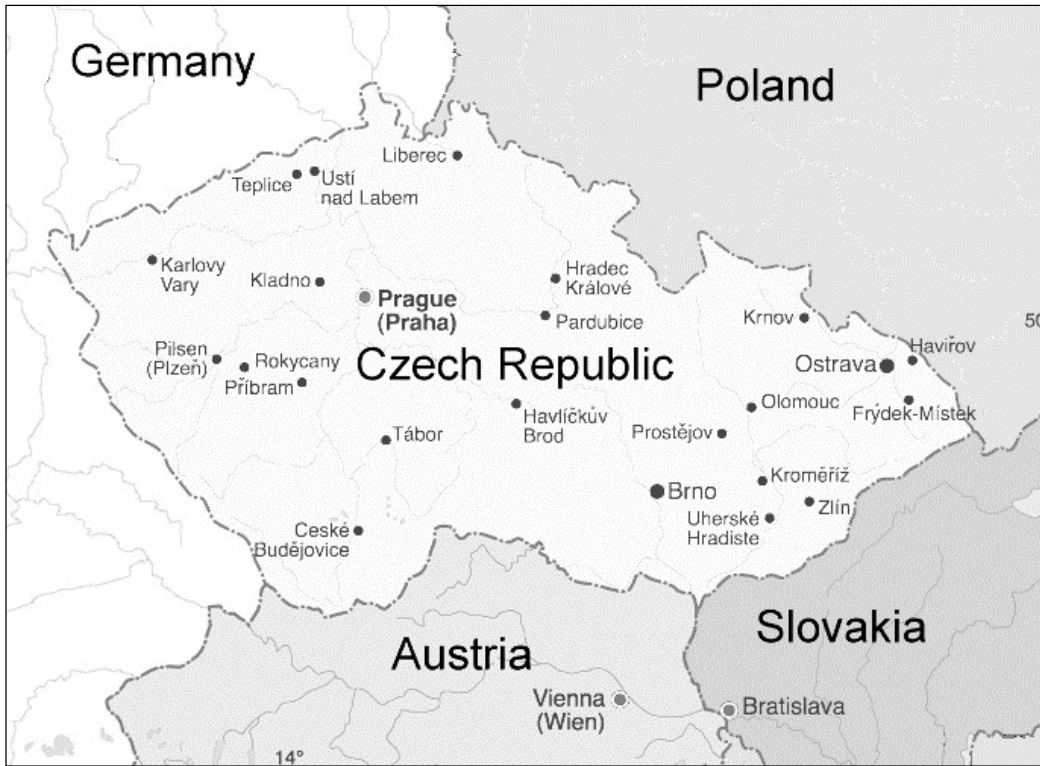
Germany

Poland

Liberec

Teplice

Ustí nad Labem

Karlovy Vary

Kladno

Prague (Praha)

Hradec Králové

Pardubice

Krnov

50

Havířov

Ostrava

Pilsen (Plzeň)

Rokycany

Příbram

Czech Republic

Olomouc

Frýdek-Místek

Havlíčkův Brod

Tábor

Prostějov

Brno

Kroměříž

Zlín

Uherské Hradiste

Ceské Budějovice

Slovakia

Austria

Vienna (Wien)

Bratislava

14°